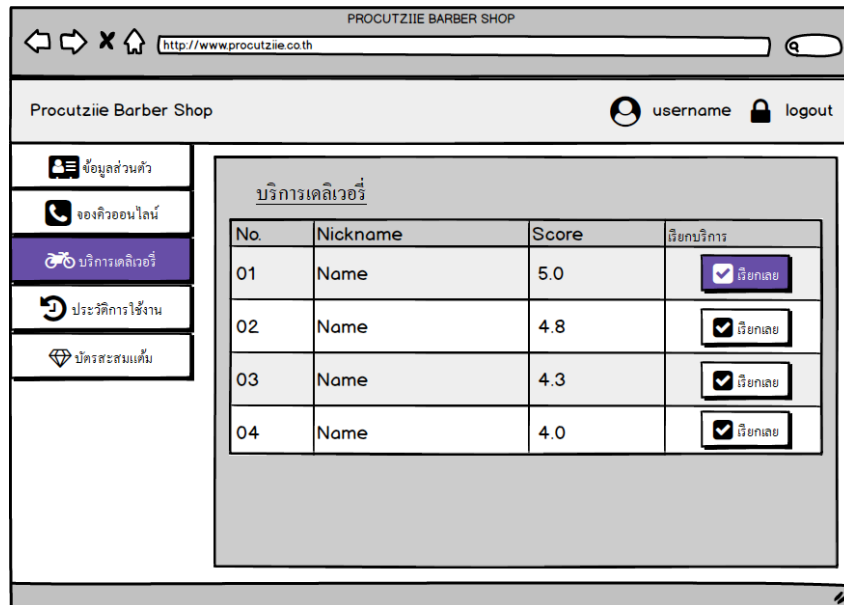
PROCUTZIIE BARBER SHOP

http://www.procutziie.co.th

Procutziie Barber Shop

username logout

ข้อมูลส่วนตัว

จองคิวออนไลน์

บริการเดลิเวอรี่

ประวัติการใช้งาน

บัตรสะสมแต้ม

บริการเดลิเวอรี่

| No. | Nickname | Score | เรียกบริการ |
|---|---|---|---|
| 01 | Name | 5.0 | เรียกเลย |
| 02 | Name | 4.8 | เรียกเลย |
| 03 | Name | 4.3 | เรียกเลย |
| 04 | Name | 4.0 | เรียกเลย |